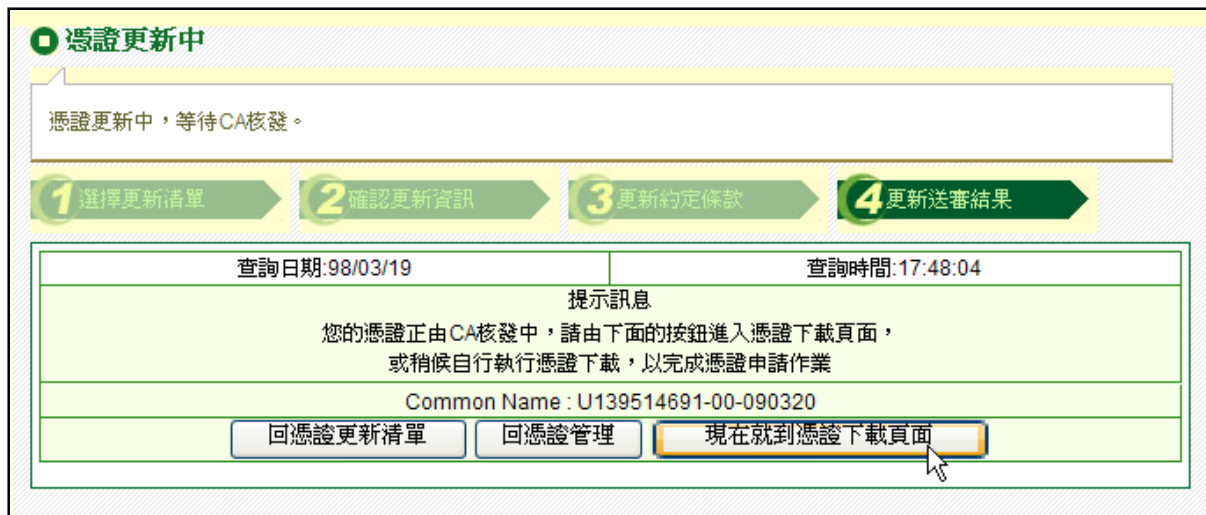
憑證更新中

憑證更新中，等待CA核發。

1 選擇更新清單 2 確認更新資訊 3 更新約定條款 4 更新送審結果

| 查詢日期:98/03/19 | 查詢時間:17:48:04 |
|---|---|
| 提示訊息<br>您的憑證正由CA核發中，請由下面的按鈕進入憑證下載頁面，<br>或稍候自行執行憑證下載，以完成憑證申請作業 | |
| Common Name : U139514691-00-090320 | |
| 回憑證更新清單 回憑證管理 現在就到憑證下載頁面 | |